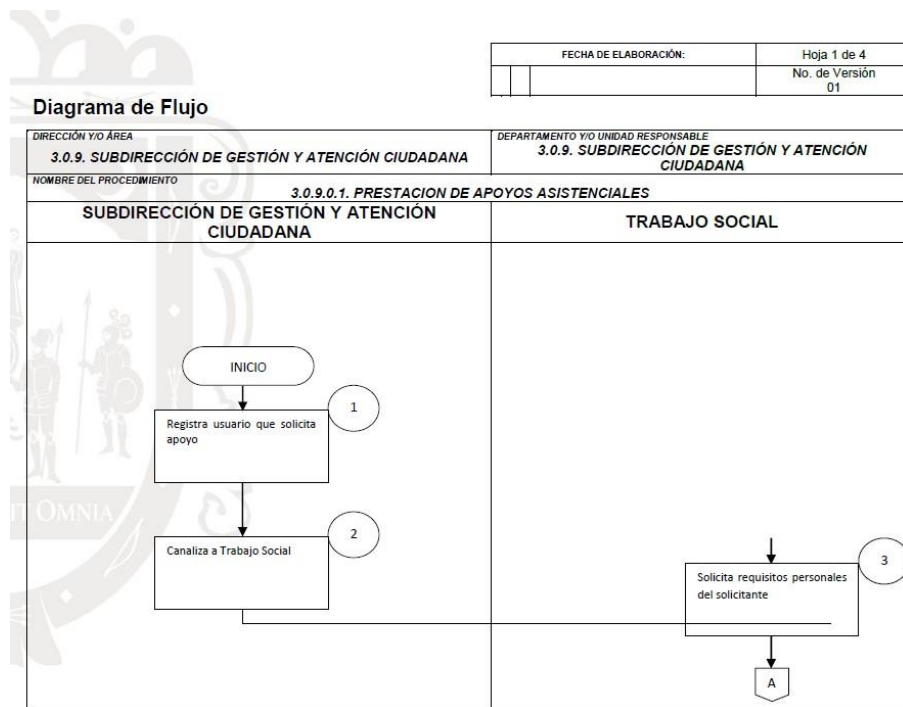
| FECHA DE ELABORACIÓN: | Hoja 1 de 4 |
|---|---|
| | No. de Versión 01 |

Diagrama de Flujo

DIRECCIÓN Y/O ÁREA
3.0.9. SUBDIRECCIÓN DE GESTIÓN Y ATENCIÓN CIUDADANA

DEPARTAMENTO Y/O UNIDAD RESPONSABLE
3.0.9. SUBDIRECCIÓN DE GESTIÓN Y ATENCIÓN CIUDADANA

NOMBRE DEL PROCEDIMIENTO
3.0.9.0.1. PRESTACION DE APOYOS ASISTENCIALES

SUBDIRECCIÓN DE GESTIÓN Y ATENCIÓN CIUDADANA

TRABAJO SOCIAL

INICIO

1
Registra usuario que solicita apoyo

2
Canaliza a Trabajo Social

3
Solicita requisitos personales del solicitante

A

OMNIA